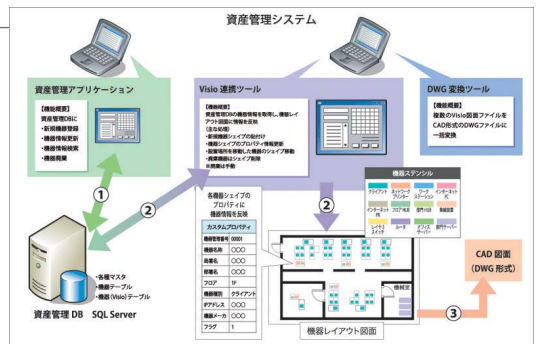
資産管理システム

資産管理アプリケーション

【機能概要】
資産管理DBに
・新規機器登録
・機器情報更新
・機器情報検索
・機器廃棄

Visio 連携ツール

【機能概要】
資産管理DBの機器情報を取得し、機器レイアウト図面に情報を反映
(主な処理)
・新規機器シェイプの貼付け
・機器シェイプのプロパティ情報更新
・設置場所を移動した機器のシェイプ移動
・廃棄機器はシェイプ削除
※廃棄は手動

DWG 変換ツール

【機能概要】
複数のVisio図面ファイルをCAD形式のDWGファイルに一括変換

①

②

②

③

各機器シェイプのプロパティに機器情報を反映

| カスタムプロパティ | |
|---|---|
| 機器管理番号 | 00001 |
| 機器名称 | ○○○ |
| 局署名 | ○○○ |
| 部署名 | ○○○ |
| フロア | 1F |
| 機器種別 | クライアント |
| IPアドレス | ○○○ |
| 機器メーカ | ○○○ |
| フラグ | 1 |

機器ステンシル

クライアント
ネットワークプリンター
ワークステーション
インターネットPC
インターネットFAX
フロア名称
部門名称
会議室名
レイヤ3スイッチ
ルータ
オフィスサーバ
部門サーバー

機械室

機器レイアウト図面

・各種マスタ
・機器テーブル
・機器(Visio)テーブル

資産管理 DB　SQL Server

CAD 図面
(DWG 形式)